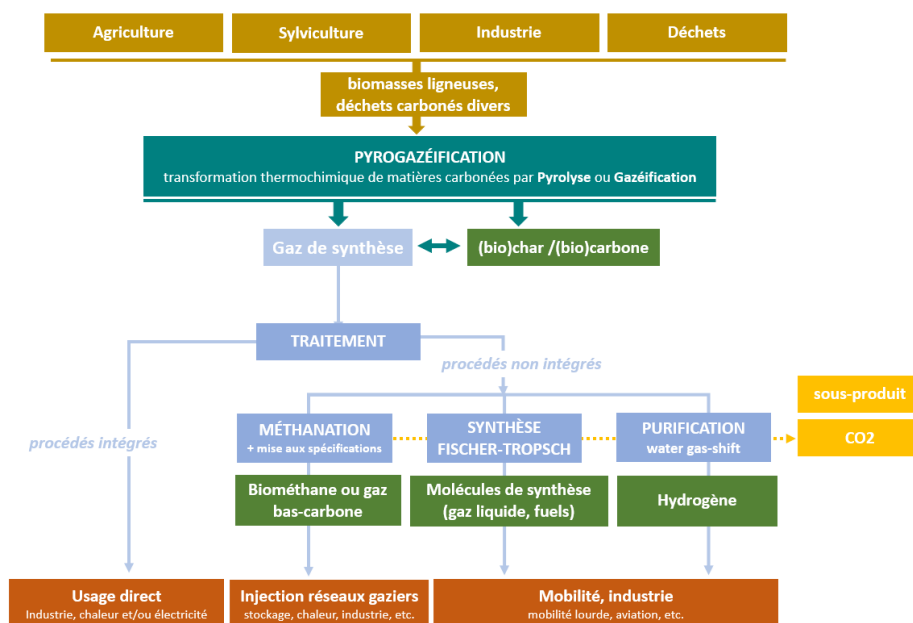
Agriculture

Sylviculture

Industrie

Déchets

biomasses ligneuses, déchets carbonés divers

PYROGAZÉIFICATION
transformation thermochimique de matières carbonées par Pyrolyse ou Gazéification

Gaz de synthèse

(bio)char /(bio)carbone

TRAITEMENT

procédés non intégrés

procédés intégrés

MÉTHANATION
+ mise aux spécifications

SYNTHÈSE FISCHER-TROPSCH

PURIFICATION
water gas-shift

sous-produit

CO2

Biométhane ou gaz bas-carbone

Molécules de synthèse (gaz liquide, fuels)

Hydrogène

Usage direct
Industrie, chaleur et/ou électricité

Injection réseaux gaziers
stockage, chaleur, industrie, etc.

Mobilité, industrie
mobilité lourde, aviation, etc.